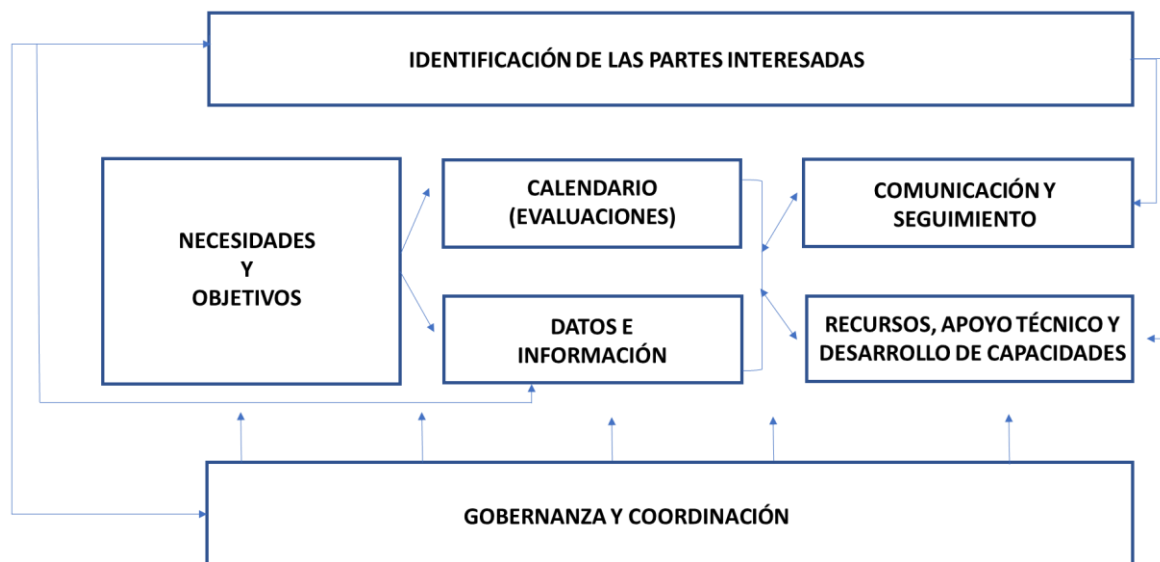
IDENTIFICACIÓN DE LAS PARTES INTERESADAS

NECESIDADES
Y
OBJETIVOS

CALENDARIO
(EVALUACIONES)

DATOS E
INFORMACIÓN

COMUNICACIÓN Y
SEGUIMIENTO

RECURSOS, APOYO TÉCNICO Y
DESARROLLO DE CAPACIDADES

GOBERNANZA Y COORDINACIÓN